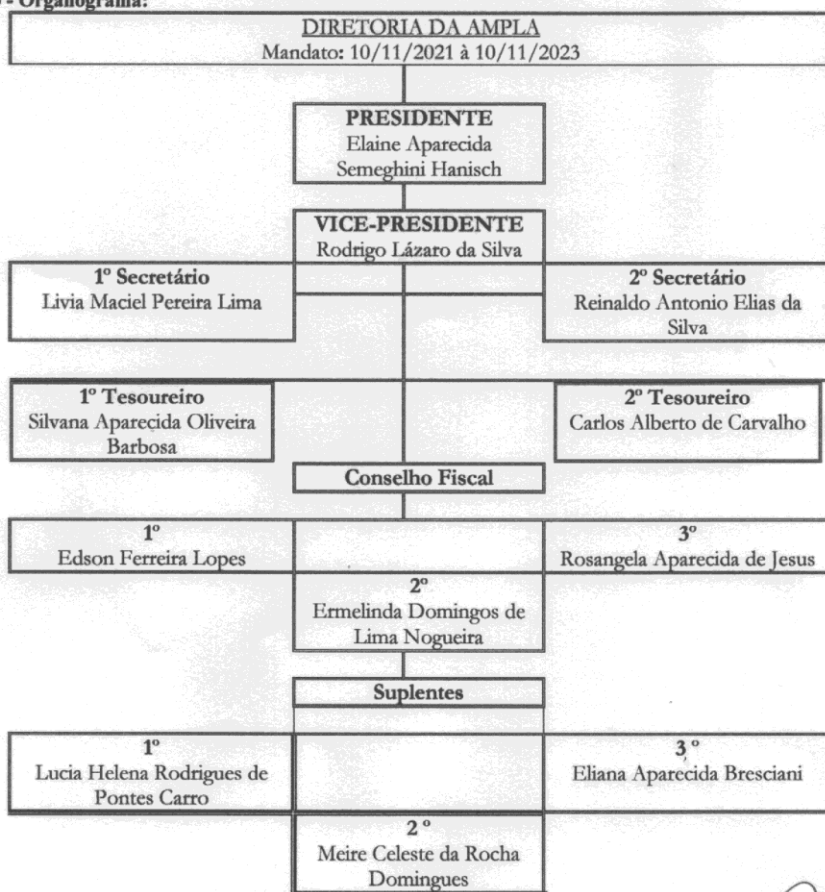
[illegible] - Organograma:

DIRETORIA DA AMPLA
Mandato: 10/11/2021 à 10/11/2023

PRESIDENTE
Elaine Aparecida Semeghini Hanisch

VICE-PRESIDENTE
Rodrigo Lázaro da Silva

1º Secretário
Livia Maciel Pereira Lima

2º Secretário
Reinaldo Antonio Elias da Silva

1º Tesoureiro
Silvana Aparecida Oliveira Barbosa

2º Tesoureiro
Carlos Alberto de Carvalho

Conselho Fiscal

1º
Edson Ferreira Lopes

3º
Rosangela Aparecida de Jesus

2º
Ermelinda Domingos de Lima Nogueira

Suplentes

1º
Lucia Helena Rodrigues de Pontes Carro

3 º
Eliana Aparecida Bresciani

2 º
Meire Celeste da Rocha Domingues